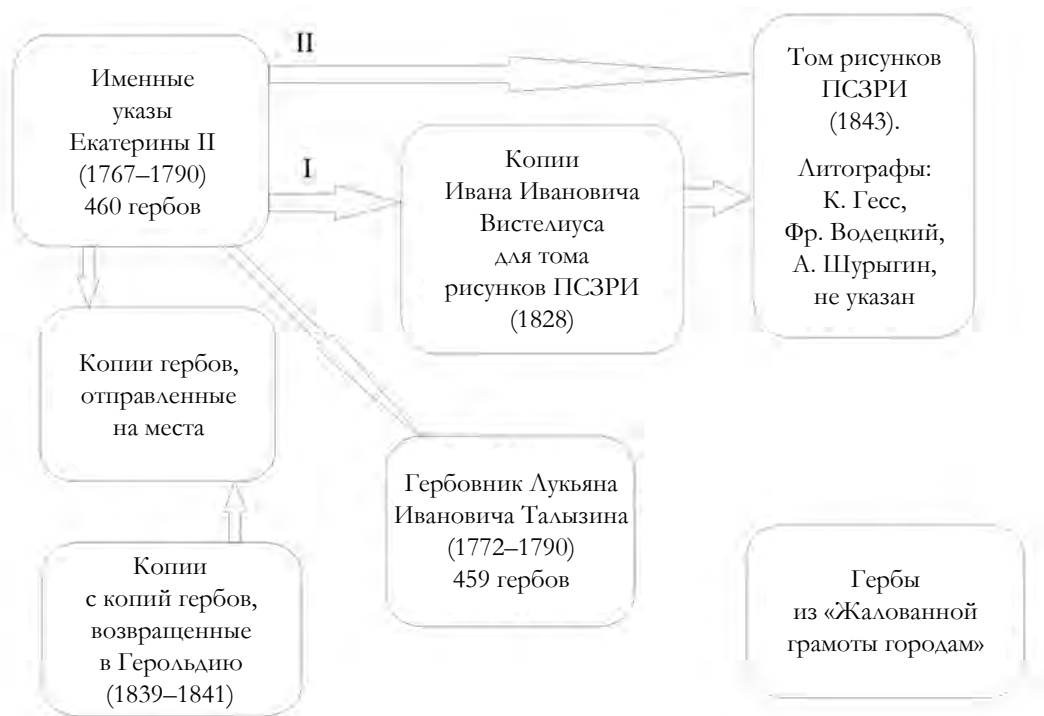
Именные указы Екатерины II (1767–1790) 460 гербов

II

I

Том рисунков ПСЗРИ (1843).

Литографы: К. Гесс, Фр. Водецкий, А. Шурыгин, не указан

Копии Ивана Ивановича Вистелиуса для тома рисунков ПСЗРИ (1828)

Копии гербов, отправленные на места

Гербовник Лукьяна Ивановича Талызина (1772–1790) 459 гербов

Копии с копий гербов, возвращенные в Герольдию (1839–1841)

Гербы из «Жалованной грамоты городам»